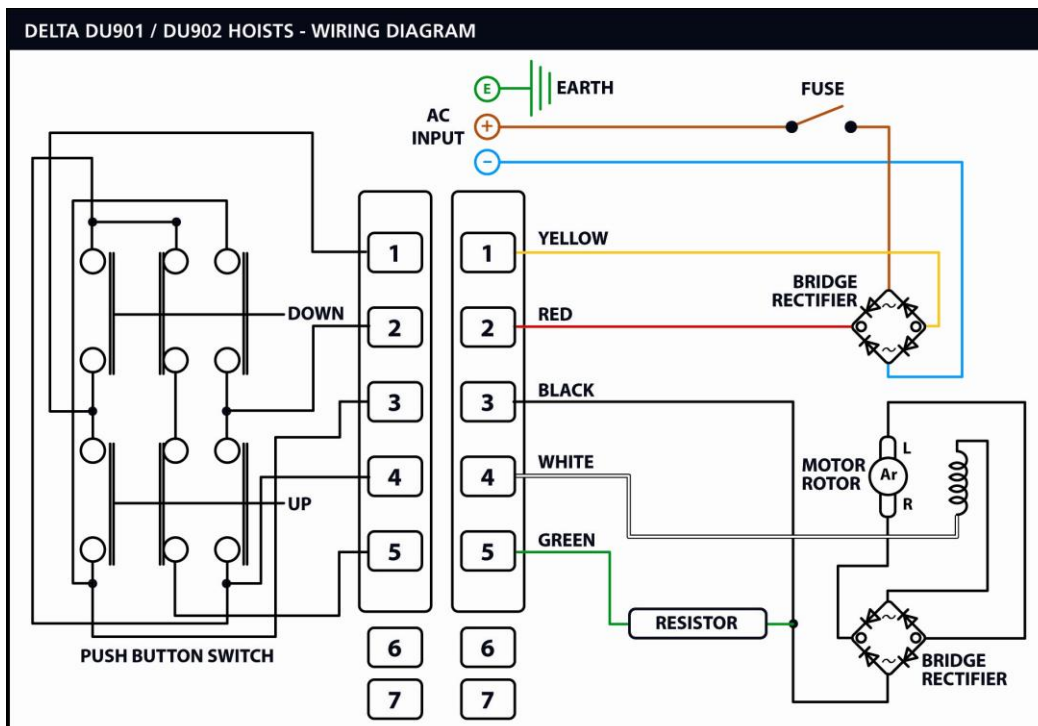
DELTA DU901 / DU902 HOISTS - WIRING DIAGRAM

E EARTH

AC INPUT + −

FUSE

DOWN

UP

PUSH BUTTON SWITCH

1 2 3 4 5 6 7

1 2 3 4 5 6 7

YELLOW

RED

BLACK

WHITE

GREEN

BRIDGE RECTIFIER

MOTOR ROTOR

Ar

L

R

RESISTOR

BRIDGE RECTIFIER